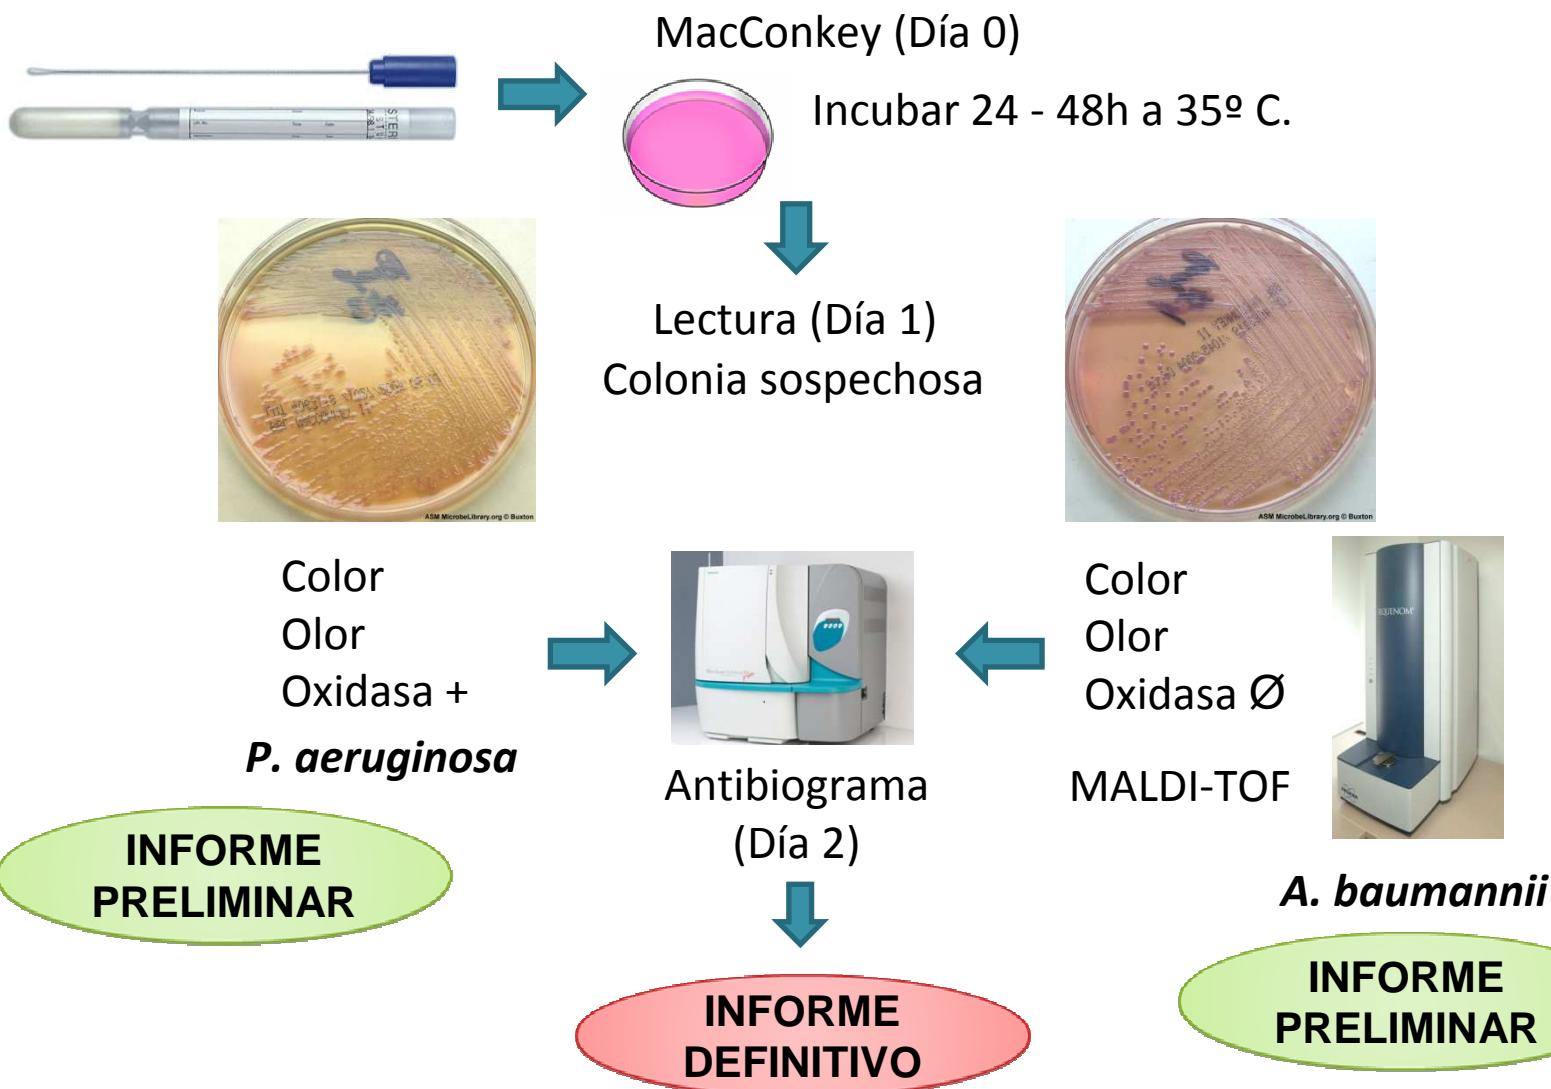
MacConkey (Día 0)

Incubar 24 - 48h a 35º C.

Lectura (Día 1)
Colonia sospechosa

ASM MicrobeLibrary.org © Buxton

ASM MicrobeLibrary.org © Buxton

Color
Olor
Oxidasa +

*P. aeruginosa*

INFORME
PRELIMINAR

Antibiograma
(Día 2)

INFORME
DEFINITIVO

Color
Olor
Oxidasa Ø

MALDI-TOF

SEQUENOM

*A. baumannii*

INFORME
PRELIMINAR